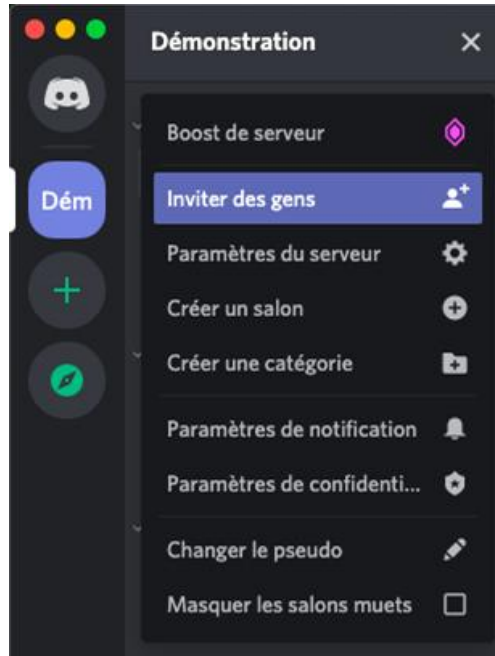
Dém

Démonstration

Boost de serveur

Inviter des gens

Paramètres du serveur

Créer un salon

Créer une catégorie

Paramètres de notification

Paramètres de confidenti...

Changer le pseudo

Masquer les salons muets